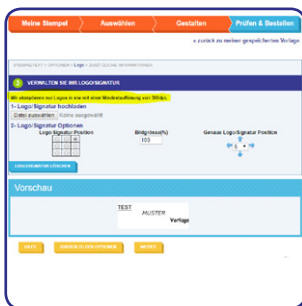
Meine Stempel
Auswählen
Gestalten
Prüfen & Bestellen

« zurück zu meinen gespeicherten Vorlage

STEMPELTEXT > OPTIONEN > Logo > ZUSÄTZLICHE INFORMATIONEN

3 VERWALTEN SIE IHR LOGO/SIGNATUR

Wir akzeptieren nur Logos in sw mit einer Mindestauflösung von 300dpi.

1- Logo/Signatur hochladen
Datei auswählen Keine ausgewählt

2- Logo/Signatur Optionen
Logo/Signatur Position
Bildgrösse(%)
100
Genaue Logo/Signatur Position

LOGO/SIGNATUR LÖSCHEN

Vorschau

TEST
MUSTER
Vorlage

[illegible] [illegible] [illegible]